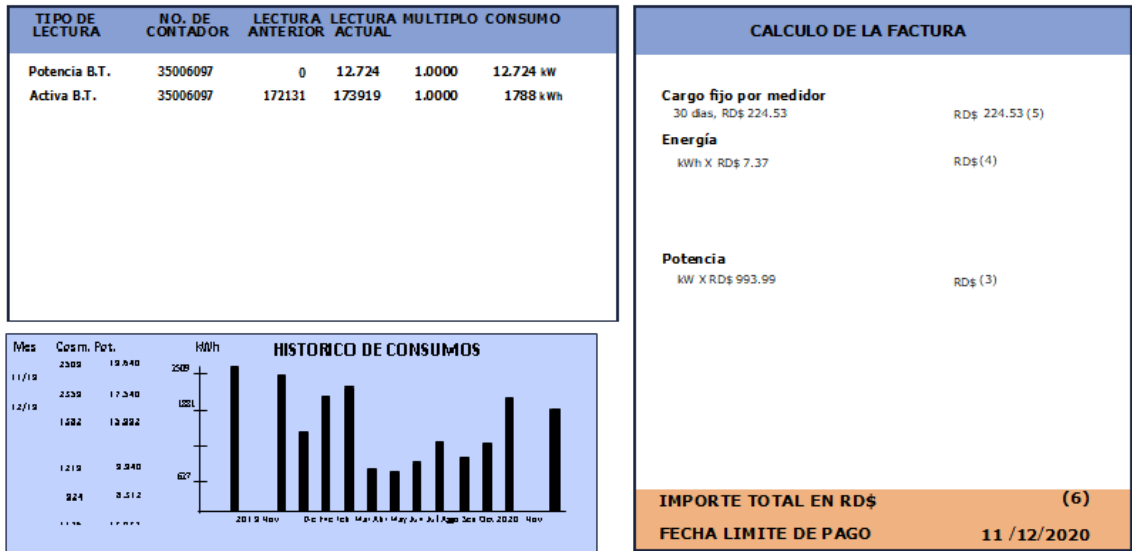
| TIPO DE LECTURA | NO. DE CONTADOR | LECTURA ANTERIOR | LECTURA ACTUAL | MULTIPLO | CONSUMO |
|---|---|---|---|---|---|
| Potencia B.T. | 35006097 | 0 | 12.724 | 1.0000 | 12.724 kW |
| Activa B.T. | 35006097 | 172131 | 173919 | 1.0000 | 1788 kWh |

CALCULO DE LA FACTURA

Cargo fijo por medidor
30 dias, RD$ 224.53 RD$ 224.53 (5)

Energía
kWh X RD$ 7.37 RD$ (4)

Potencia
kW X RD$ 993.99 RD$ (3)

Mes Cosm. Pot. kWh HISTORICO DE CONSUMOS

11/19 2509 19.840
12/19 2539 17.540
1582 13.892
1219 9.840
924 8.512
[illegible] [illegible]

2509
1881
627

2019 Nov Dic Feb Ene Mar Abr May Jun Jul Ago Sep Oct 2020 Nov

IMPORTE TOTAL EN RD$ (6)

FECHA LIMITE DE PAGO 11 /12/2020